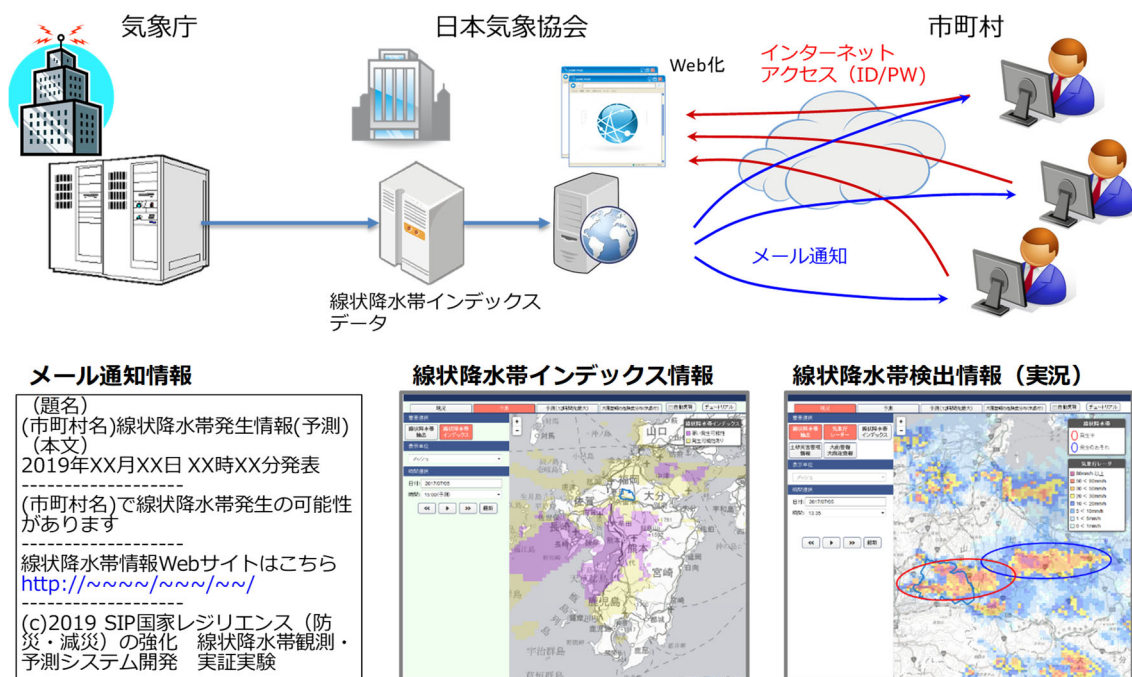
気象庁

日本気象協会

市町村

Web化

インターネット
アクセス（ID/PW）

メール通知

線状降水帯インデックス
データ

メール通知情報

（題名）
(市町村名)線状降水帯発生情報(予測)
（本文）
2019年XX月XX日 XX時XX分発表
-------------------
(市町村名)で線状降水帯発生の可能性があります
-------------------
線状降水帯情報Webサイトはこちら
http://~~~~/~~~/~~/
-------------------
(c)2019 SIP国家レジリエンス（防災・減災）の強化　線状降水帯観測・予測システム開発　実証実験

線状降水帯インデックス情報

線状降水帯検出情報（実況）